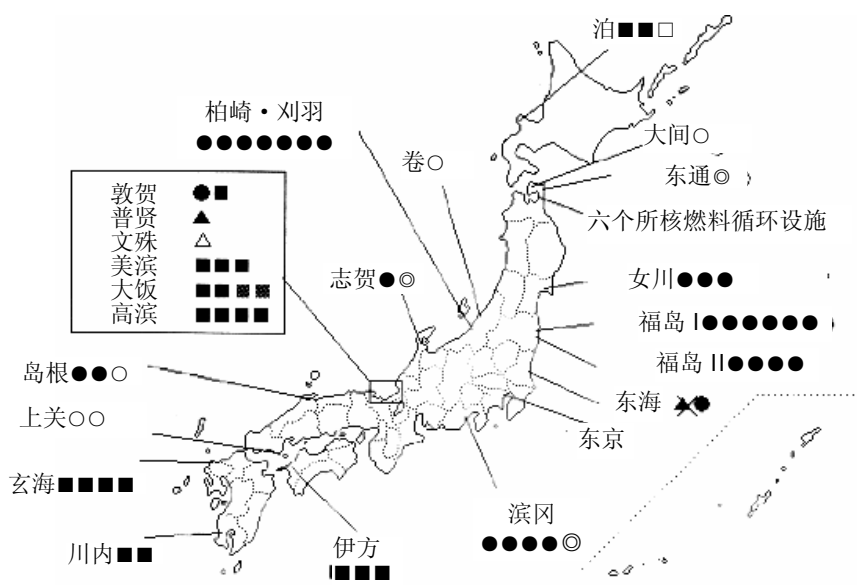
泊■■□

柏崎・刈羽
●●●●●●●

大间○

卷○

东通◎

六个所核燃料循环设施

敦贺 ●■
普贤 ▲
文殊 △
美滨 ■■■
大饭 ■■▩▩
高滨 ■■■■

志贺●◎

女川●●●

福岛 I●●●●●●

福岛 II●●●●

岛根●●○

东海 ✖●

上关○○

东京

玄海■■■■

滨冈
●●●●◎

川内■■

伊方
■■■